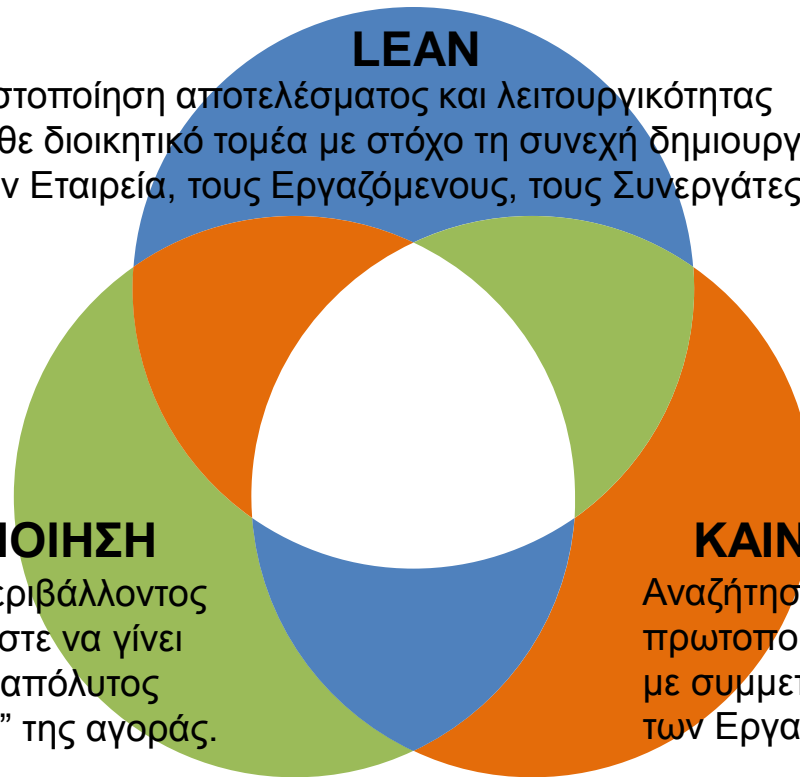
LEAN

στοποίηση αποτελέσματος και λειτουργικότητας
θε διοικητικό τομέα με στόχο τη συνεχή δημιουργ
ν Εταιρεία, τους Εργαζόμενους, τους Συνεργάτες

ΟΙΗΣΗ

εριβάλλοντος
στε να γίνει
απόλυτος
” της αγοράς.

ΚΑΙΝ

Αναζήτησ
πρωτοπο
με συμμετ
των Εργα